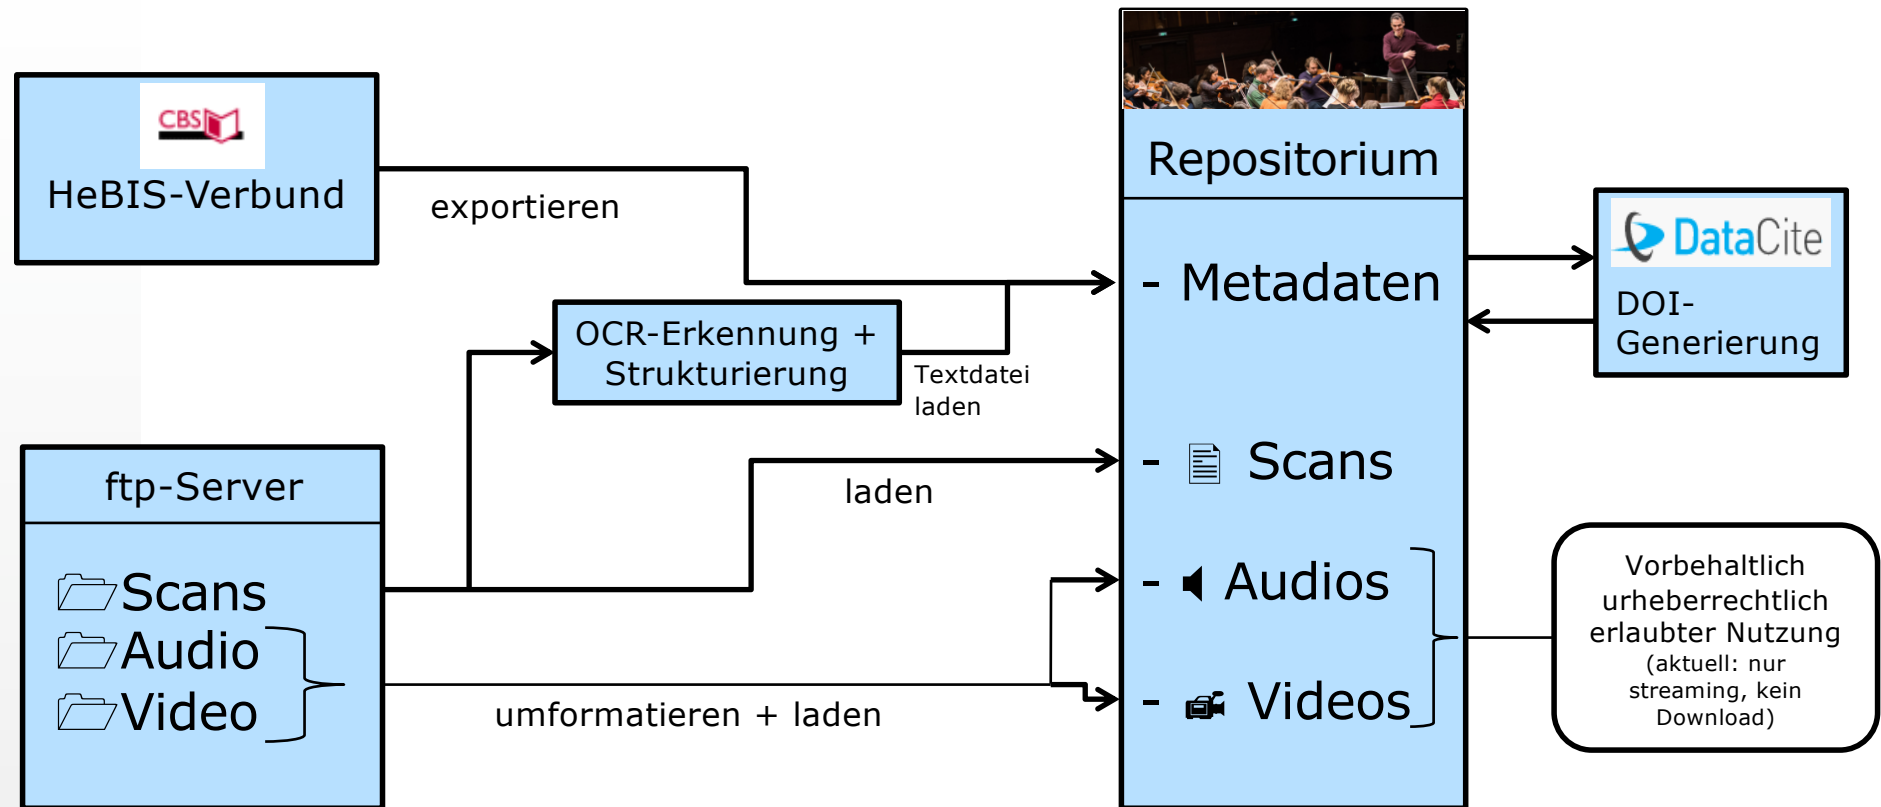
CBS

HeBIS-Verbund

exportieren

OCR-Erkennung + Strukturierung

Textdatei laden

ftp-Server

Scans
Audio
Video

laden

umformatieren + laden

Repositorium

- Metadaten

- Scans

- Audios

- Videos

DataCite

DOI-Generierung

Vorbehaltlich urheberrechtlich erlaubter Nutzung (aktuell: nur streaming, kein Download)